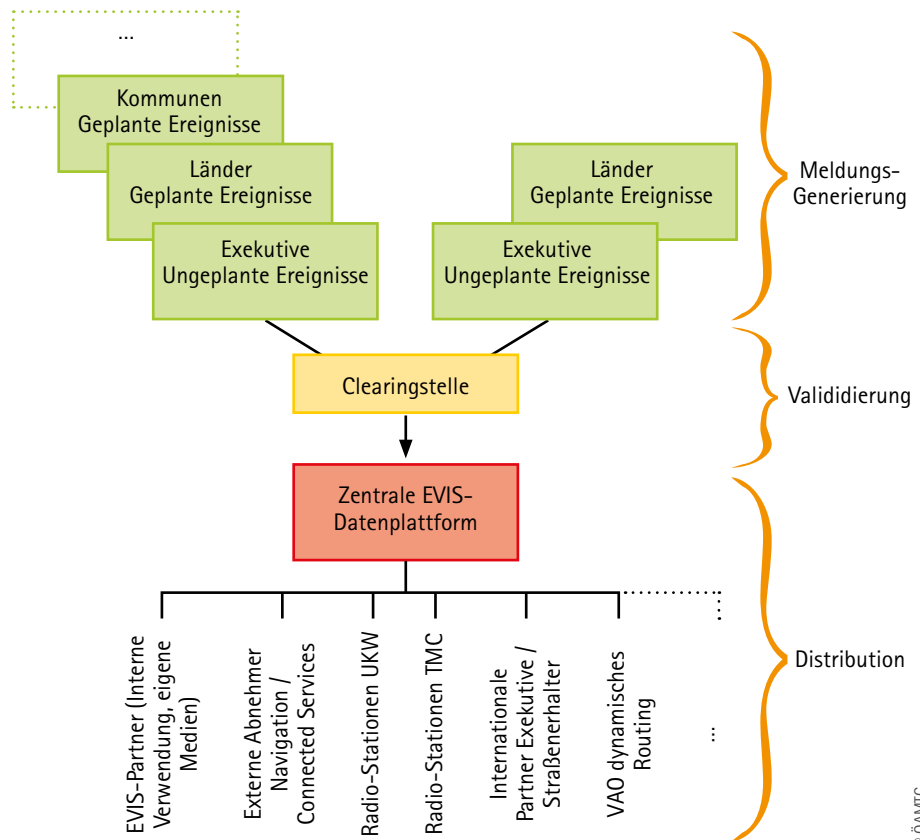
...

Kommunen
Geplante Ereignisse

Länder
Geplante Ereignisse

Exekutive
Ungeplante Ereignisse

Länder
Geplante Ereignisse

Exekutive
Ungeplante Ereignisse

Meldungs-Generierung

Clearingstelle

Valididierung

Zentrale EVIS-Datenplattform

EVIS-Partner (Interne Verwendung, eigene Medien)

Externe Abnehmer Navigation / Connected Services

Radio-Stationen UKW

Radio-Stationen TMC

Internationale Partner Exekutive / Straßenerhalter

VAO dynamisches Routing

...

Distribution

© ÖAMTC